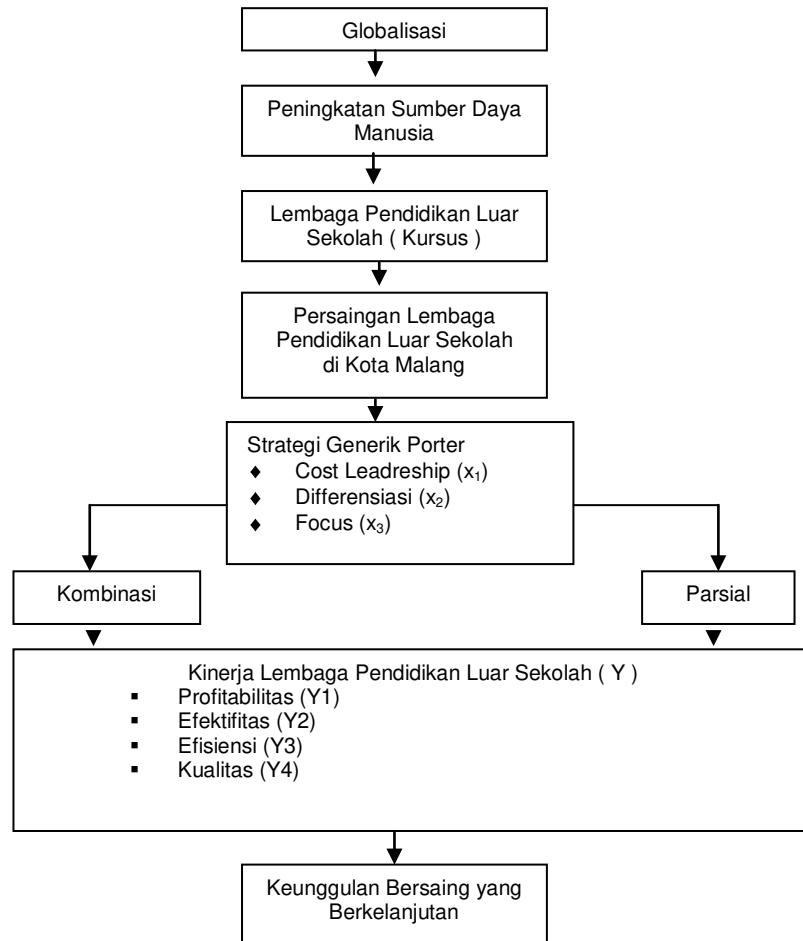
Globalisasi

Peningkatan Sumber Daya Manusia

Lembaga Pendidikan Luar Sekolah ( Kursus )

Persaingan Lembaga Pendidikan Luar Sekolah di Kota Malang

Strategi Generik Porter
♦ Cost Leadreship ($x_1$)
♦ Differensiasi ($x_2$)
♦ Focus ($x_3$)

Kombinasi

Parsial

Kinerja Lembaga Pendidikan Luar Sekolah ( Y )
▪ Profitabilitas (Y1)
▪ Efektifitas (Y2)
▪ Efisiensi (Y3)
▪ Kualitas (Y4)

Keunggulan Bersaing yang Berkelanjutan